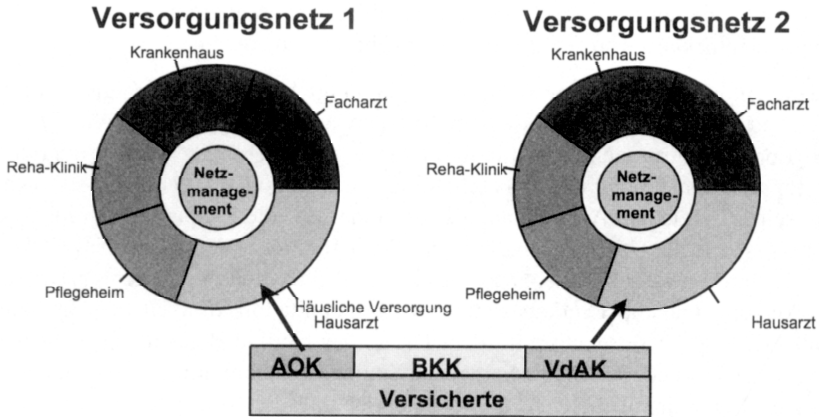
Versorgungsnetz 1

Krankenhaus
Facharzt
Reha-Klinik
Netzmanagement
Pflegeheim
Häusliche Versorgung
Hausarzt

Versorgungsnetz 2

Krankenhaus
Facharzt
Reha-Klinik
Netzmanagement
Pflegeheim
Hausarzt

| AOK | BKK | VdAK |
|---|---|---|
| Versicherte | | |